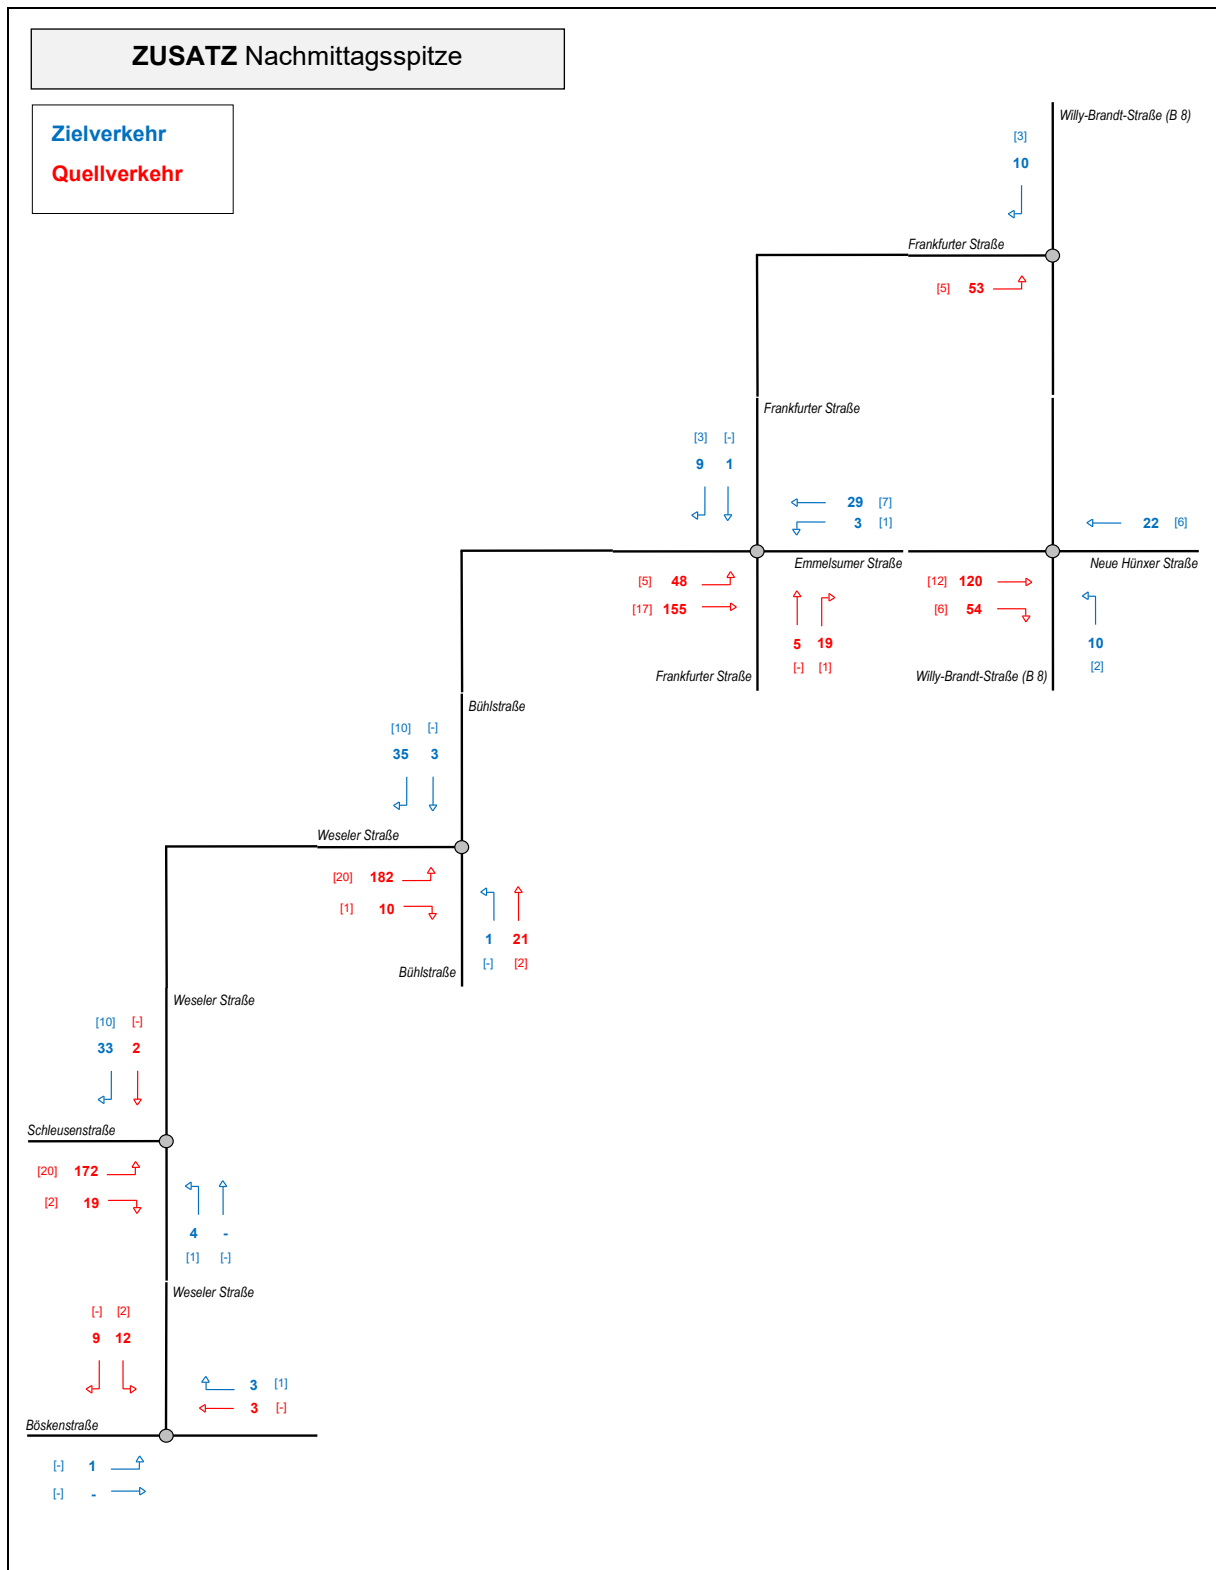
ZUSATZ Nachmittagsspitze

Zielverkehr
Quellverkehr

Willy-Brandt-Straße (B 8)
[3]
10

Frankfurter Straße
[5] 53

Frankfurter Straße
[3] [-]
9 1

29 [7]
3 [1]

22 [6]

Emmelsumer Straße
Neue Hünxer Straße

[5] 48
[17] 155

[12] 120
[6] 54

5 19
[-] [1]

10
[2]

Frankfurter Straße
Willy-Brandt-Straße (B 8)

Bühlstraße
[10] [-]
35 3

Weseler Straße
[20] 182
[1] 10

1 21
[-] [2]

Bühlstraße

Weseler Straße
[10] [-]
33 2

Schleusenstraße
[20] 172
[2] 19

4 -
[1] [-]

Weseler Straße
[-] [2]
9 12

3 [1]
3 [-]

Böskenstraße
[-] 1
[-] -